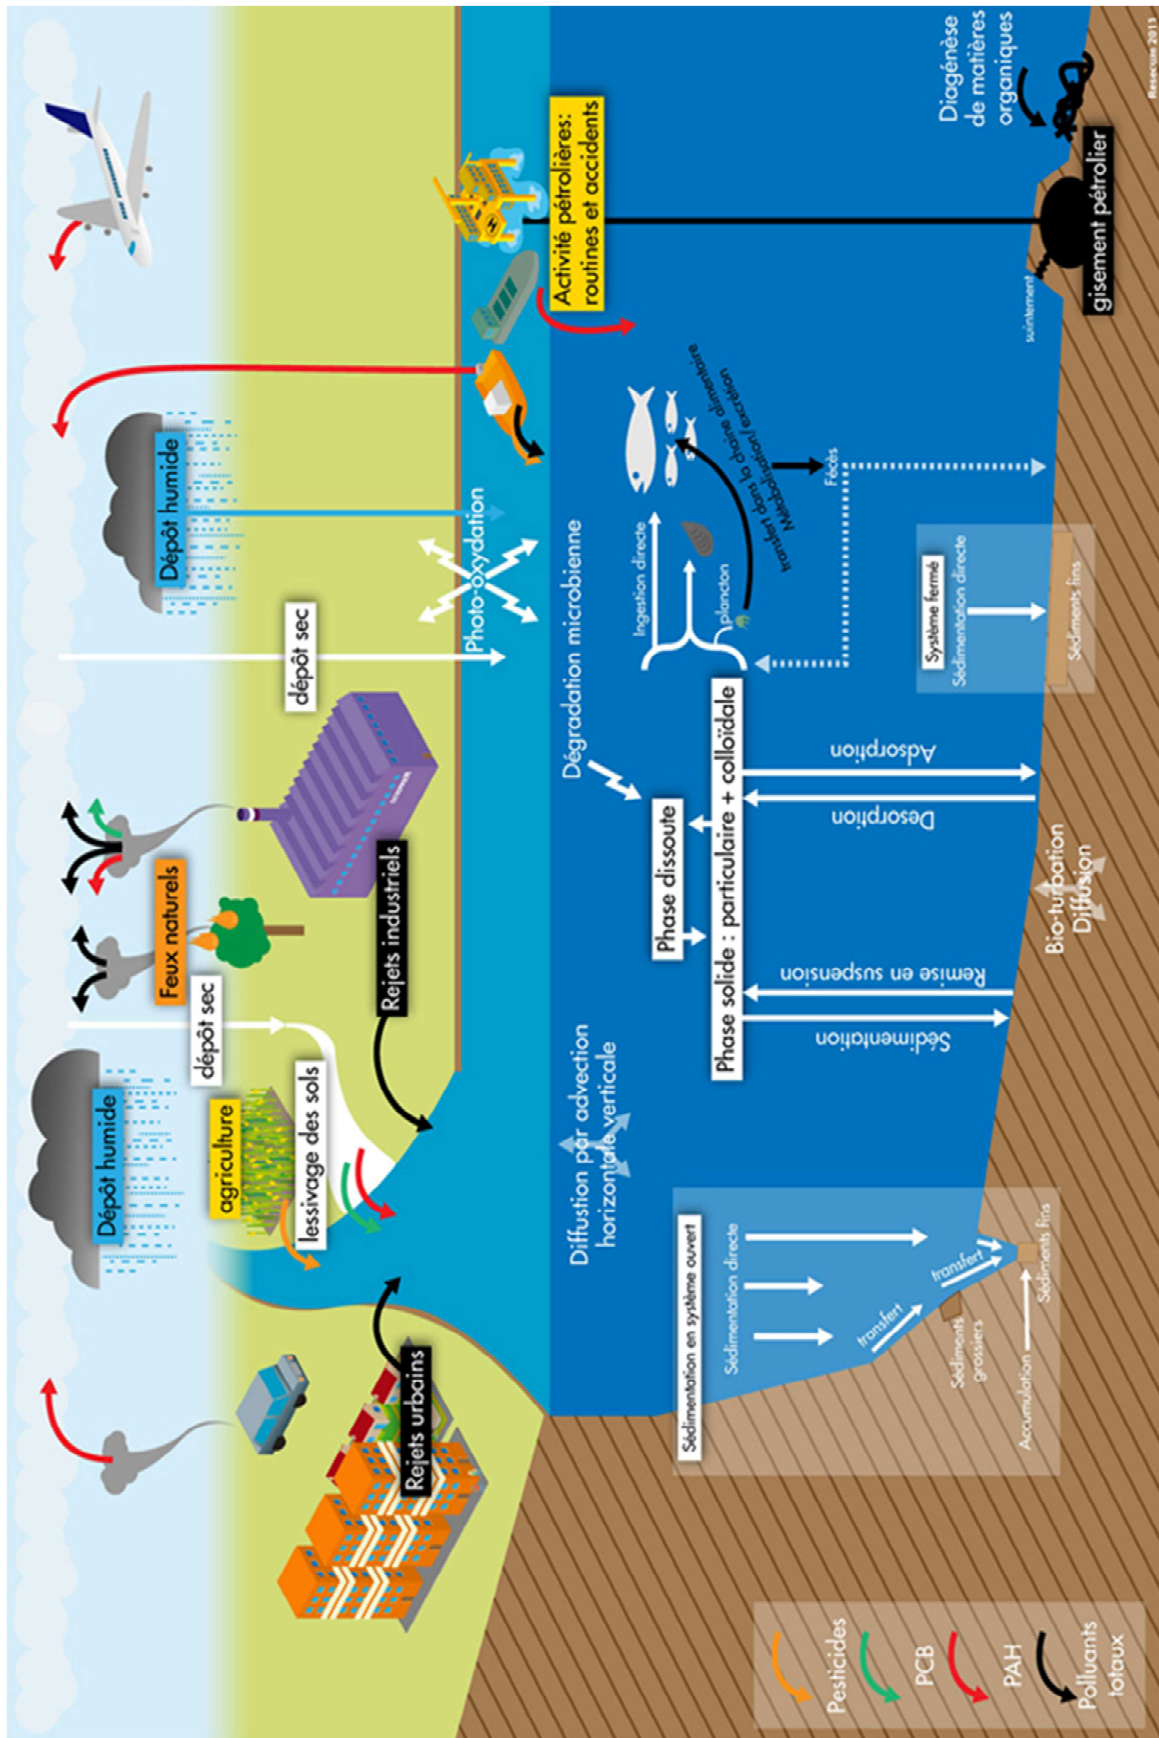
Dépôt humide
Feux naturels
dépôt sec
agriculture
lessivage des sols
Rejets industriels
Rejets urbains
dépôt sec
Dépôt humide
Photo-oxydation
Activité pétrolières: routines et accidents
Diagénèse de matières organiques
gisement pétrolier
suintement
Dégradation microbienne
Ingestion directe
plancton
Métabolisation/ excrétion
transfert dans la chaîne alimentaire
Fécès
Phase dissoute
Phase solide : particulaire + colloïdale
Adsorption
Desorption
Remise en suspension
Sédimentation
Bio-turbation
Diffusion
Système fermé
Sédimentation directe
Sédiments fins
Diffusion par advection horizontale verticale
Sédimentation en système ouvert
Sédimentation directe
transfert
transfert
Sédiments grossiers
Sédiments fins
Accumulation
Pesticides
PCB
PAH
Polluants totaux
Ressources 2013